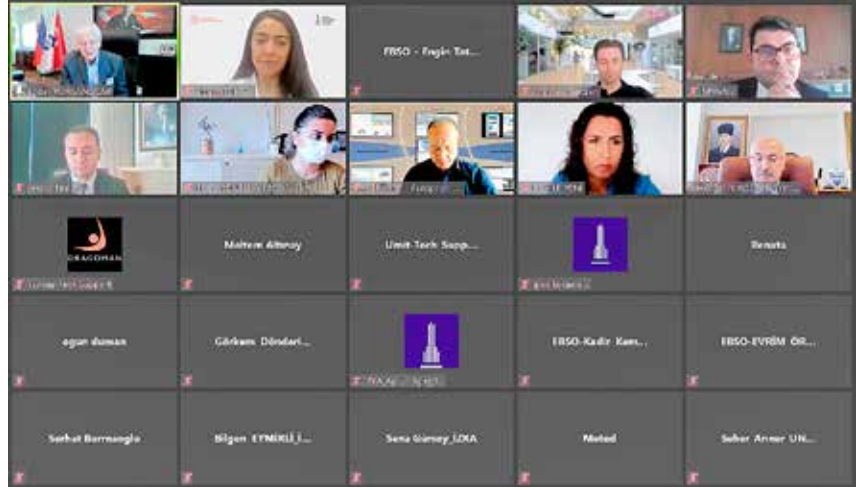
EBSO - Ergin Tat...

DRAGOMAN

Meltem Altınay

Umit-Tech Supp...

Renata

ogun duman

Görkem Dönderi...

EBSO-Kadir Kam...

EBSO-EVRİM ÖR...

Serhat Barmanoglu

Bilgen EYNİKLİ_İ...

Sena Gunsoy_IDEA

Meted

Seher Armer UN...